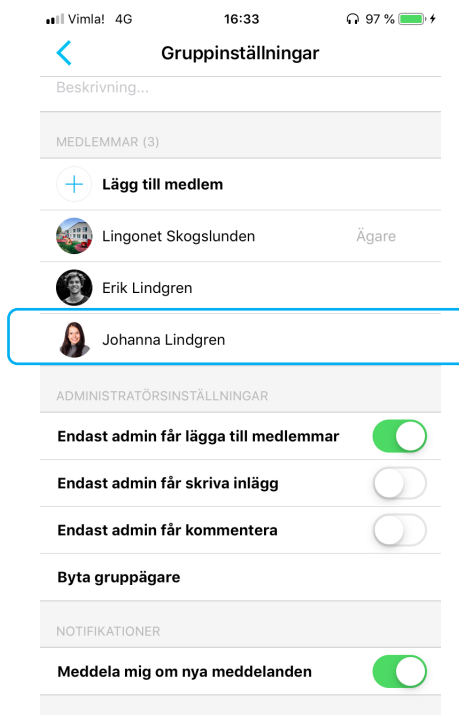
Vimla! 4G
16:33
97 %

Gruppinställningar

Beskrivning...

MEDLEMMAR (3)

Lägg till medlem

Lingonet Skogslunden
Ägare

Erik Lindgren

Johanna Lindgren

ADMINISTRATÖRSINSTÄLLNINGAR

Endast admin får lägga till medlemmar

Endast admin får skriva inlägg

Endast admin får kommentera

Byta gruppägare

NOTIFIKATIONER

Meddela mig om nya meddelanden